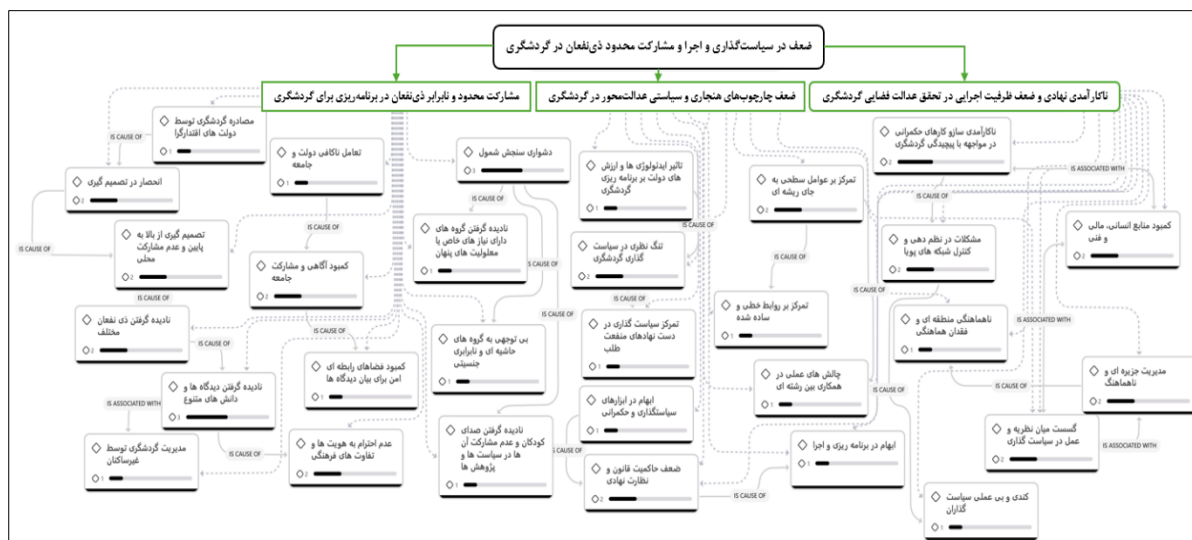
ضعف در سیاست‌گذاری و اجرا و مشارکت محدود ذی‌نفعان در گردشگری

مشارکت محدود و نابرابر ذی‌نفعان در برنامه‌ریزی برای گردشگری

ضعف چارچوب‌های هنجاری و سیاستی عدالت‌محور در گردشگری

ناکارآمدی نهادی و ضعف ظرفیت اجرایی در تحقق عدالت فضایی گردشگری

مصادره گردشگری توسط دولت های اقتدارگرا
1

IS CAUSE OF

انحصار در تصمیم گیری
2

تعامل ناکافی دولت و جامعه
1

دشواری سنجش شمول
1

تاثیر ایدئولوژی ها و ارزش های دولت بر برنامه ریزی گردشگری
1

تمرکز بر عوامل سطحی به جای ریشه ای
2

ناکارآمدی سازو کارهای حکمرانی در مواجهه با پیچیدگی گردشگری
2

IS ASSOCIATED WITH

کمبود منابع انسانی، مالی و فنی
2

IS CAUSE OF

تصمیم گیری از بالا به پایین و عدم مشارکت محلی
2

IS CAUSE OF

نادیده گرفتن گروه های دارای نیاز های خاص یا معلولیت های پنهان
1

IS CAUSE OF

تنگ نظری در سیاست گذاری گردشگری
2

IS CAUSE OF

مشکلات در نظم دهی و کنترل شبکه های پویا
1

کمبود آگاهی و مشارکت جامعه
1

IS CAUSE OF

IS CAUSE OF

IS CAUSE OF

تمرکز بر روابط خطی و ساده شده
1

IS CAUSE OF

IS CAUSE OF

نادیده گرفتن ذی نفعان مختلف
2

IS CAUSE OF

بی توجهی به گروه های حاشیه ای و نابرابری جنسیتی
1

تمرکز سیاست گذاری در دست نهادهای منفعت طلب
1

ناهماهنگی منطقه ای و فقدان هماهنگی
1

IS ASSOCIATED WITH

کمبود فضاهای رابطه ای امن برای بیان دیدگاه ها
1

چالش های عملی در همکاری بین رشته ای
1

مدیریت جزیره ای و ناهماهنگ
2

IS CAUSE OF

نادیده گرفتن دیدگاه ها و دانش های متنوع
2

IS ASSOCIATED WITH

ابهام در ابزارهای سیاستگذاری و حکمرانی
1

IS CAUSE OF

گسست میان نظریه و عمل در سیاست گذاری
2

IS ASSOCIATED WITH

مدیریت گردشگری توسط غیرساکنان
1

IS CAUSE OF

عدم احترام به هویت ها و تفاوت های فرهنگی
2

نادیده گرفتن صدای کودکان و عدم مشارکت آن ها در سیاست ها و پژوهش ها
1

IS CAUSE OF

ابهام در برنامه ریزی و اجرا
1

ضعف حاکمیت قانون و نظارت نهادی
2

IS CAUSE OF

کندی و بی عملی سیاست گذاران
1